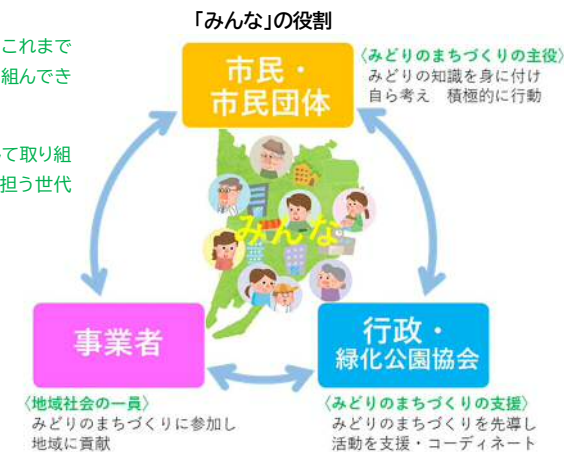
これまで
組んでき

て取り組
担う世代

「みんな」の役割

市民・
市民団体

〈みどりのまちづくりの主役〉
みどりの知識を身に付け
自ら考え　積極的に行動

みんな

事業者

〈地域社会の一員〉
みどりのまちづくりに参加し
地域に貢献

行政・
緑化公園協会

〈みどりのまちづくりの支援〉
みどりのまちづくりを先導し
活動を支援・コーディネート